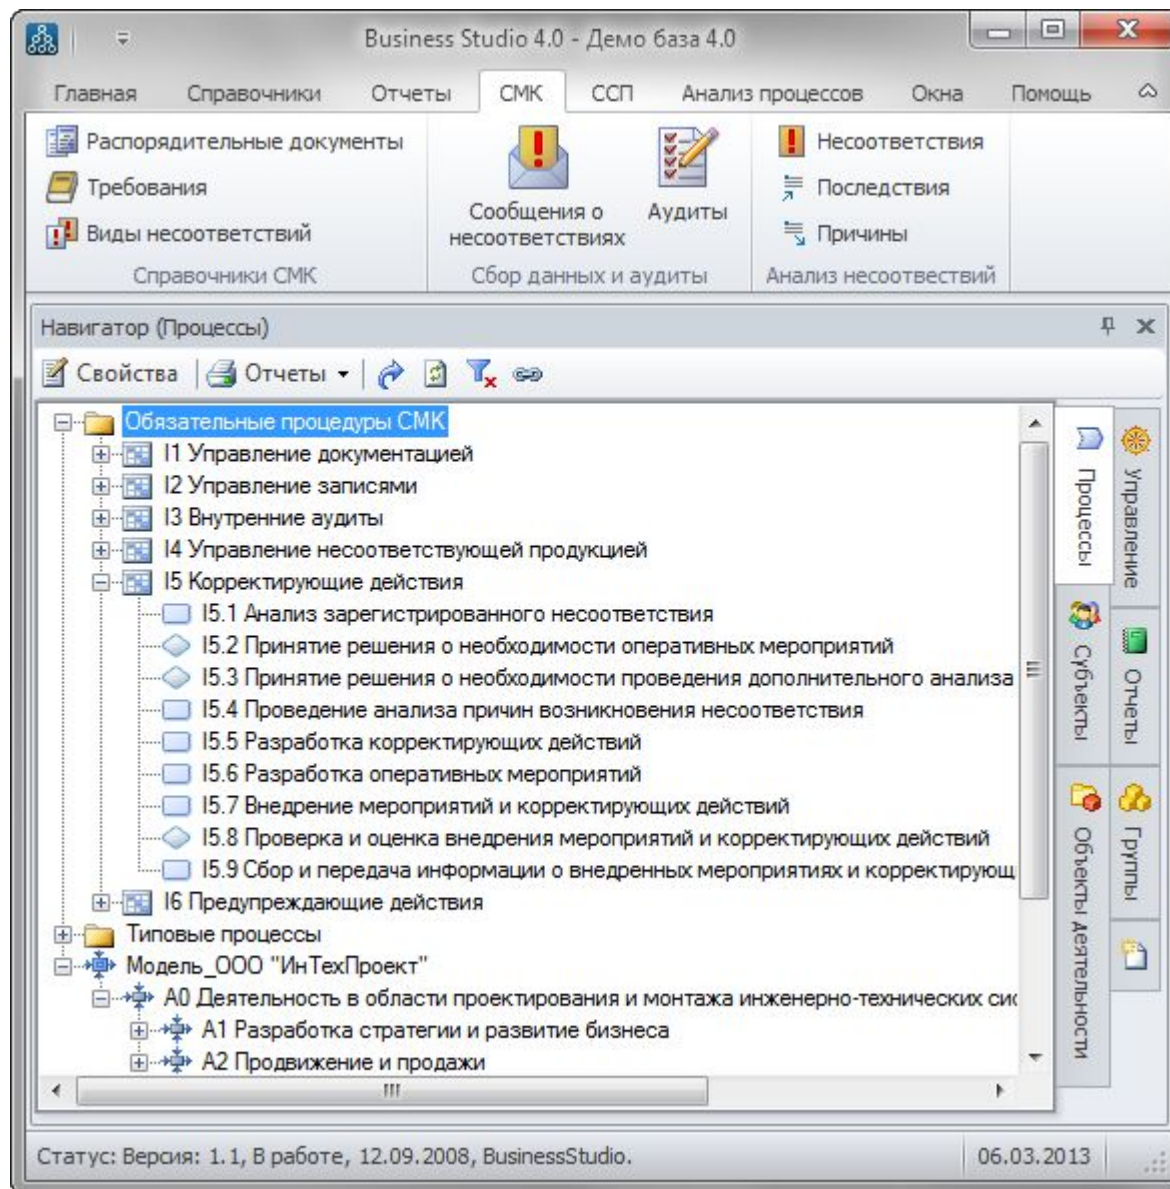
Business Studio 4.0 - Демо база 4.0

Главная Справочники Отчеты СМК ССП Анализ процессов Окна Помощь

Распорядительные документы
Требования
Виды несоответствий
Справочники СМК

Сообщения о несоответствиях
Аудиты
Сбор данных и аудиты

Несоответствия
Последствия
Причины
Анализ несоотвествий

Навигатор (Процессы)

Свойства Отчеты

Обязательные процедуры СМК
I1 Управление документацией
I2 Управление записями
I3 Внутренние аудиты
I4 Управление несоответствующей продукцией
I5 Корректирующие действия
I5.1 Анализ зарегистрированного несоответствия
I5.2 Принятие решения о необходимости оперативных мероприятий
I5.3 Принятие решения о необходимости проведения дополнительного анализа
I5.4 Проведение анализа причин возникновения несоответствия
I5.5 Разработка корректирующих действий
I5.6 Разработка оперативных мероприятий
I5.7 Внедрение мероприятий и корректирующих действий
I5.8 Проверка и оценка внедрения мероприятий и корректирующих действий
I5.9 Сбор и передача информации о внедренных мероприятиях и корректирующ
I6 Предупреждающие действия
Типовые процессы
Модель_ООО "ИнТехПроект"
A0 Деятельность в области проектирования и монтажа инженерно-технических си
A1 Разработка стратегии и развитие бизнеса
A2 Продвижение и продажи

Процессы
Управление
Субъекты
Отчеты
Объекты деятельности
Группы

Статус: Версия: 1.1, В работе, 12.09.2008, BusinessStudio.
06.03.2013